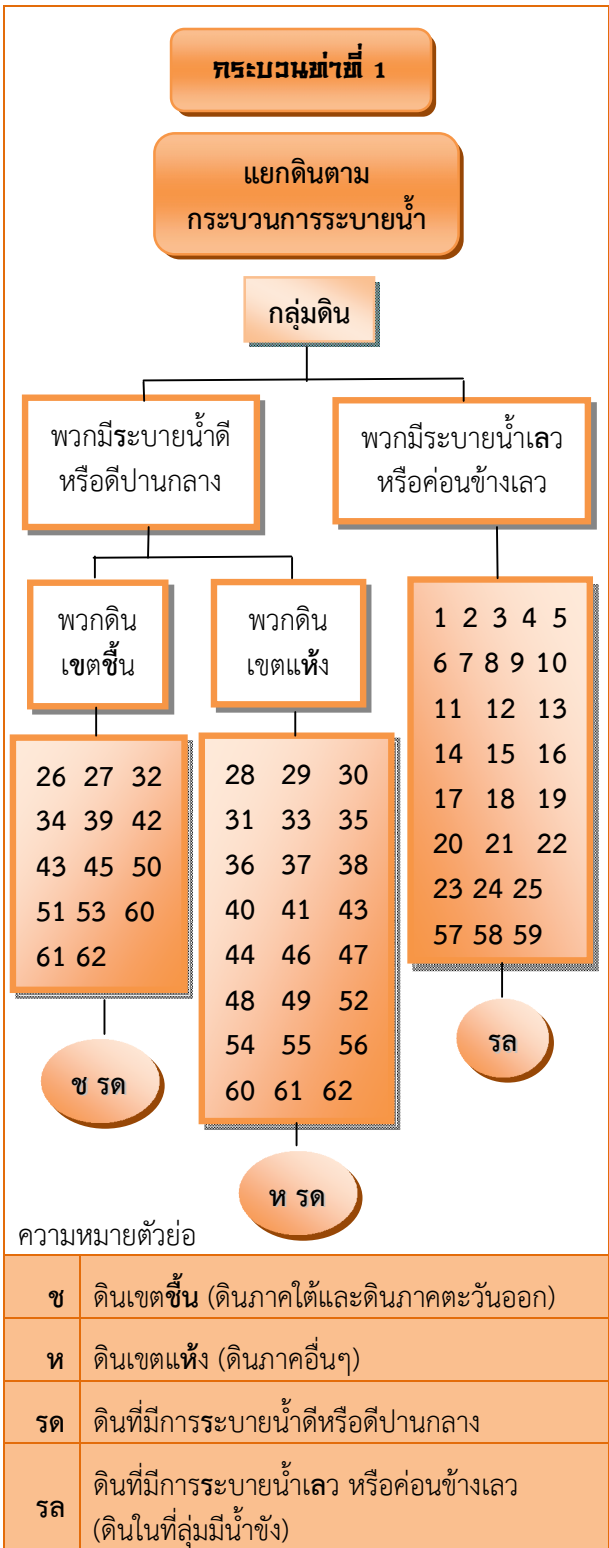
กระบวนท่าที่ 1

แยกดินตาม กระบวนการระบายน้ำ

กลุ่มดิน

พวกมีระบายน้ำดี หรือดีปานกลาง

พวกมีระบายน้ำเลว หรือค่อนข้างเลว

พวกดิน เขตชื้น

พวกดิน เขตแห้ง

26 27 32 34 39 42 43 45 50 51 53 60 61 62

28 29 30 31 33 35 36 37 38 40 41 43 44 46 47 48 49 52 54 55 56 60 61 62

1 2 3 4 5 6 7 8 9 10 11 12 13 14 15 16 17 18 19 20 21 22 23 24 25 57 58 59

ช รด

ห รด

รล

ความหมายตัวย่อ

| | |
|---|---|
| ช | ดินเขตชื้น (ดินภาคใต้และดินภาคตะวันออก) |
| ห | ดินเขตแห้ง (ดินภาคอื่นๆ) |
| รด | ดินที่มีการระบายน้ำดีหรือดีปานกลาง |
| รล | ดินที่มีการระบายน้ำเลว หรือค่อนข้างเลว (ดินในที่ลุ่มมีน้ำขัง) |